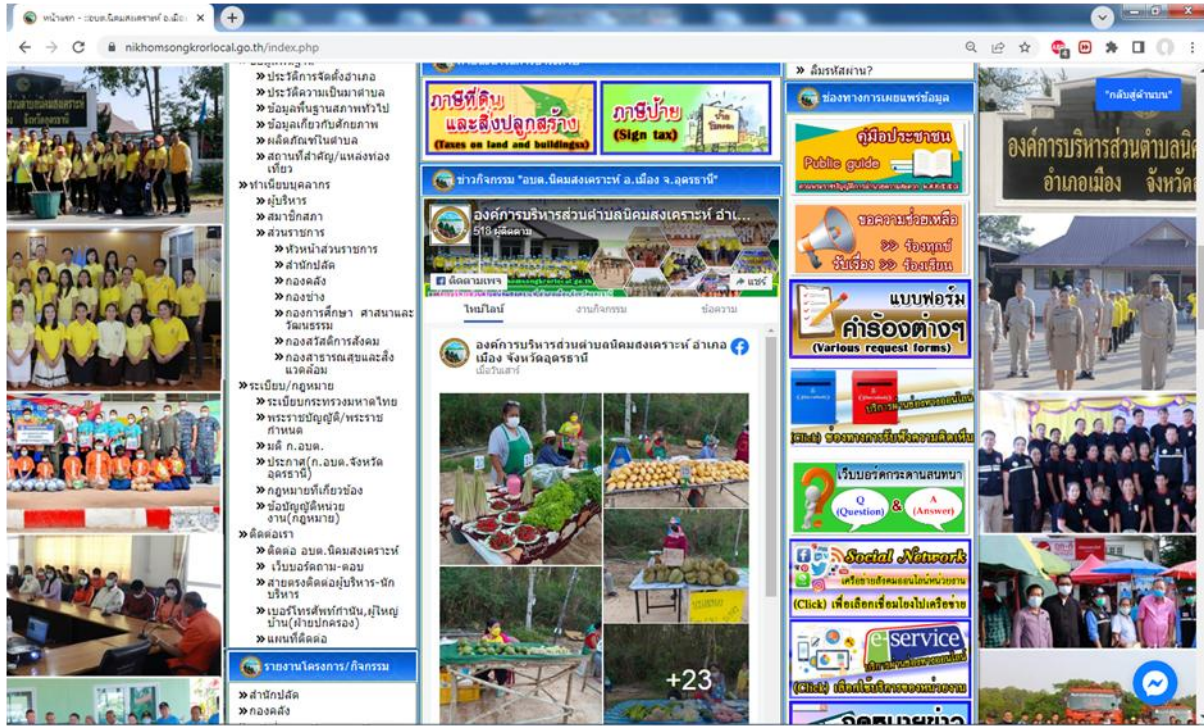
หน้าแรก - ระบบ.นิคมสงเคราะห์ อ.เมือง ×
nikhomsongkrorlocal.go.th/index.php

» ประวัติการจัดตั้งอำเภอ
» ประวัติความเป็นมาตำบล
» ข้อมูลพื้นฐานสภาพทั่วไป
» ข้อมูลเกี่ยวกับศักยภาพ
» ผลิตภัณฑ์ในตำบล
» สถานที่สำคัญ/แหล่งท่องเที่ยว
» ทำเนียบบุคลากร
» ผู้บริหาร
» สมาชิกสภา
» ส่วนราชการ
» หัวหน้าส่วนราชการ
» สำนักปลัด
» กองคลัง
» กองช่าง
» กองการศึกษา ศาสนาและวัฒนธรรม
» กองสวัสดิการสังคม
» กองสาธารณสุขและสิ่งแวดล้อม
» ระเบียบ/กฎหมาย
» ระเบียบกระทรวงมหาดไทย
» พระราชบัญญัติ/พระราชกำหนด
» มติ ก.อบต.
» ประกาศ(ก.อบต.จังหวัดอุดรธานี)
» กฎหมายที่เกี่ยวข้อง
» ข้อบัญญัติหน่วยงาน(กฎหมาย)
» ติดต่อเรา
» ติดต่อ อบต.นิคมสงเคราะห์
» เว็บบอร์ดถาม-ตอบ
» สายตรงติดต่อผู้บริหาร-นักบริหาร
» เบอร์โทรศัพท์กำนัน,ผู้ใหญ่บ้าน(ฝ่ายปกครอง)
» แผนที่ติดต่อ

รายงานโครงการ/กิจกรรม
» สำนักปลัด
» กองคลัง

ภาษีที่ดินและสิ่งปลูกสร้าง (Taxes on land and buildings)
ภาษีป้าย (Sign tax)

ข่าวกิจกรรม "อบต.นิคมสงเคราะห์ อ.เมือง จ.อุดรธานี"
องค์การบริหารส่วนตำบลนิคมสงเคราะห์ อำเภ...
518 ผู้ติดตาม
ติดตามเพจ
แชร์
ไทม์ไลน์
งานกิจกรรม
ข้อความ
องค์การบริหารส่วนตำบลนิคมสงเคราะห์ อำเภอเมือง จังหวัดอุดรธานี
เมื่อวันเสาร์
+23

» ลืมรหัสผ่าน?
ช่องทางการเผยแพร่ข้อมูล
คู่มือประชาชน Public guide
ขอความช่วยเหลือ ๑๑ ร้องทุกข์ รับเรื่อง ๑๑ ร้องเรียน
แบบฟอร์ม คำร้องต่างๆ (Various request forms)
(Click) ช่องทางการรับฟังความคิดเห็น
เว็บบอร์ดกระดานสนทนา Q (Question) & A (Answer)
Social Network
(Click) เพื่อเลือกเชื่อมโยงไปเครือข่าย
e-service
(Click) เลือกใช้บริการของหน่วยงาน

"กลับสู่ด้านบน"
องค์การบริหารส่วนตำบลนิ
อำเภอเมือง จังหวัด